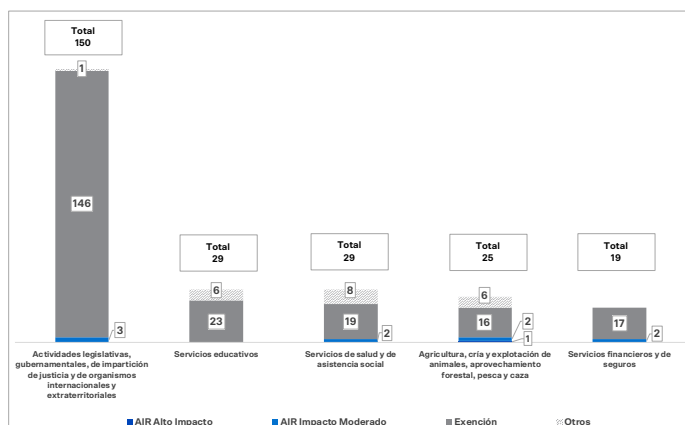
Total
150

1

146

3

Actividades legislativas, gubernamentales, de impartición de justicia y de organismos internacionales y extraterritoriales

Total
29

6

23

Servicios educativos

Total
29

8

19

2

Servicios de salud y de asistencia social

Total
25

6

16

2

1

Agricultura, cría y explotación de animales, aprovechamiento forestal, pesca y caza

Total
19

17

2

Servicios financieros y de seguros

AIR Alto Impacto
AIR Impacto Moderado
Exención
Otros